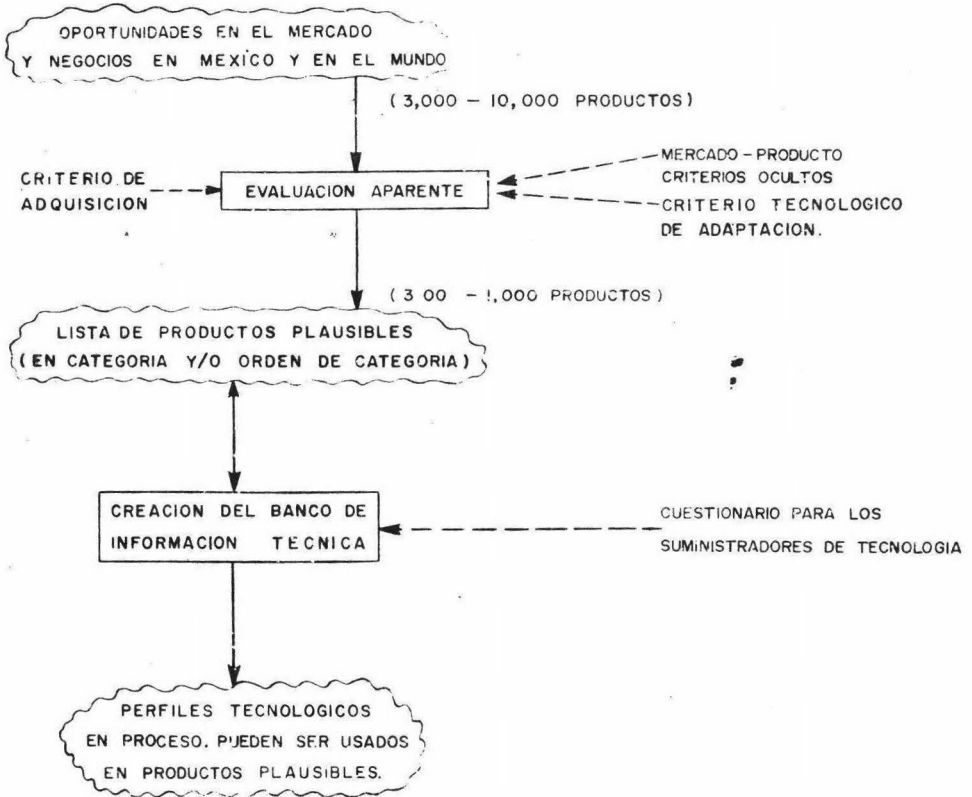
OPORTUNIDADES EN EL MERCADO Y NEGOCIOS EN MEXICO Y EN EL MUNDO

( 3,000 – 10,000 PRODUCTOS)

CRITERIO DE ADQUISICION

EVALUACION APARENTE

MERCADO – PRODUCTO CRITERIOS OCULTOS

CRITERIO TECNOLOGICO DE ADAPTACION.

( 3 00 – 1,000 PRODUCTOS )

LISTA DE PRODUCTOS PLAUSIBLES (EN CATEGORIA Y/O ORDEN DE CATEGORIA)

CREACION DEL BANCO DE INFORMACION TECNICA

CUESTIONARIO PARA LOS SUMINISTRADORES DE TECNOLOGIA

PERFILES TECNOLOGICOS EN PROCESO. PUEDEN SER USADOS EN PRODUCTOS PLAUSIBLES.